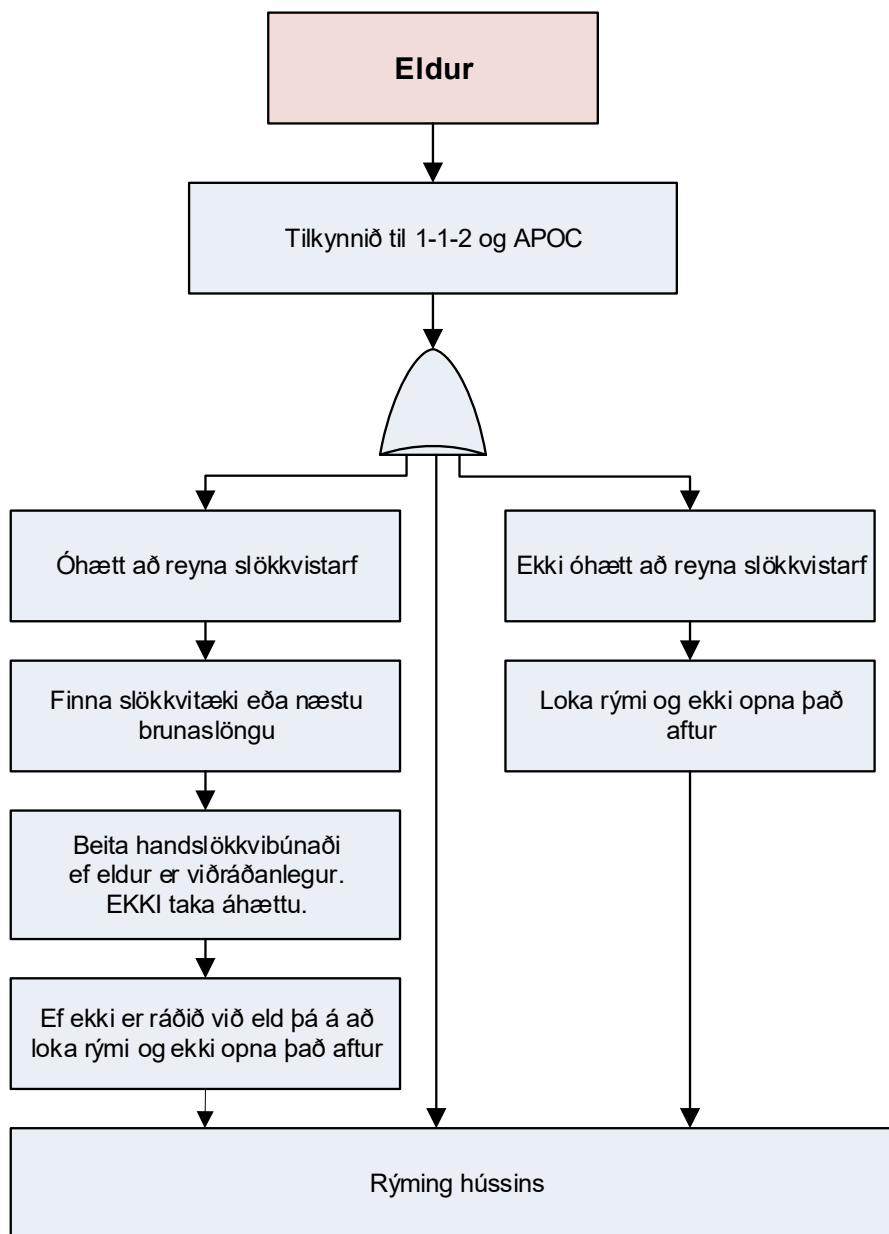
Eldur

Tilkynnið til 1-1-2 og APOC

Óhætt að reyna slökkvistarf

Finna slökkvitæki eða næstu brunaslöngu

Beita handslökkvibúnaði ef eldur er viðráðanlegur. EKKI taka áhættu.

Ef ekki er ráðið við eld þá á að loka rými og ekki opna það aftur

Ekki óhætt að reyna slökkvistarf

Loka rými og ekki opna það aftur

Rýming hússins